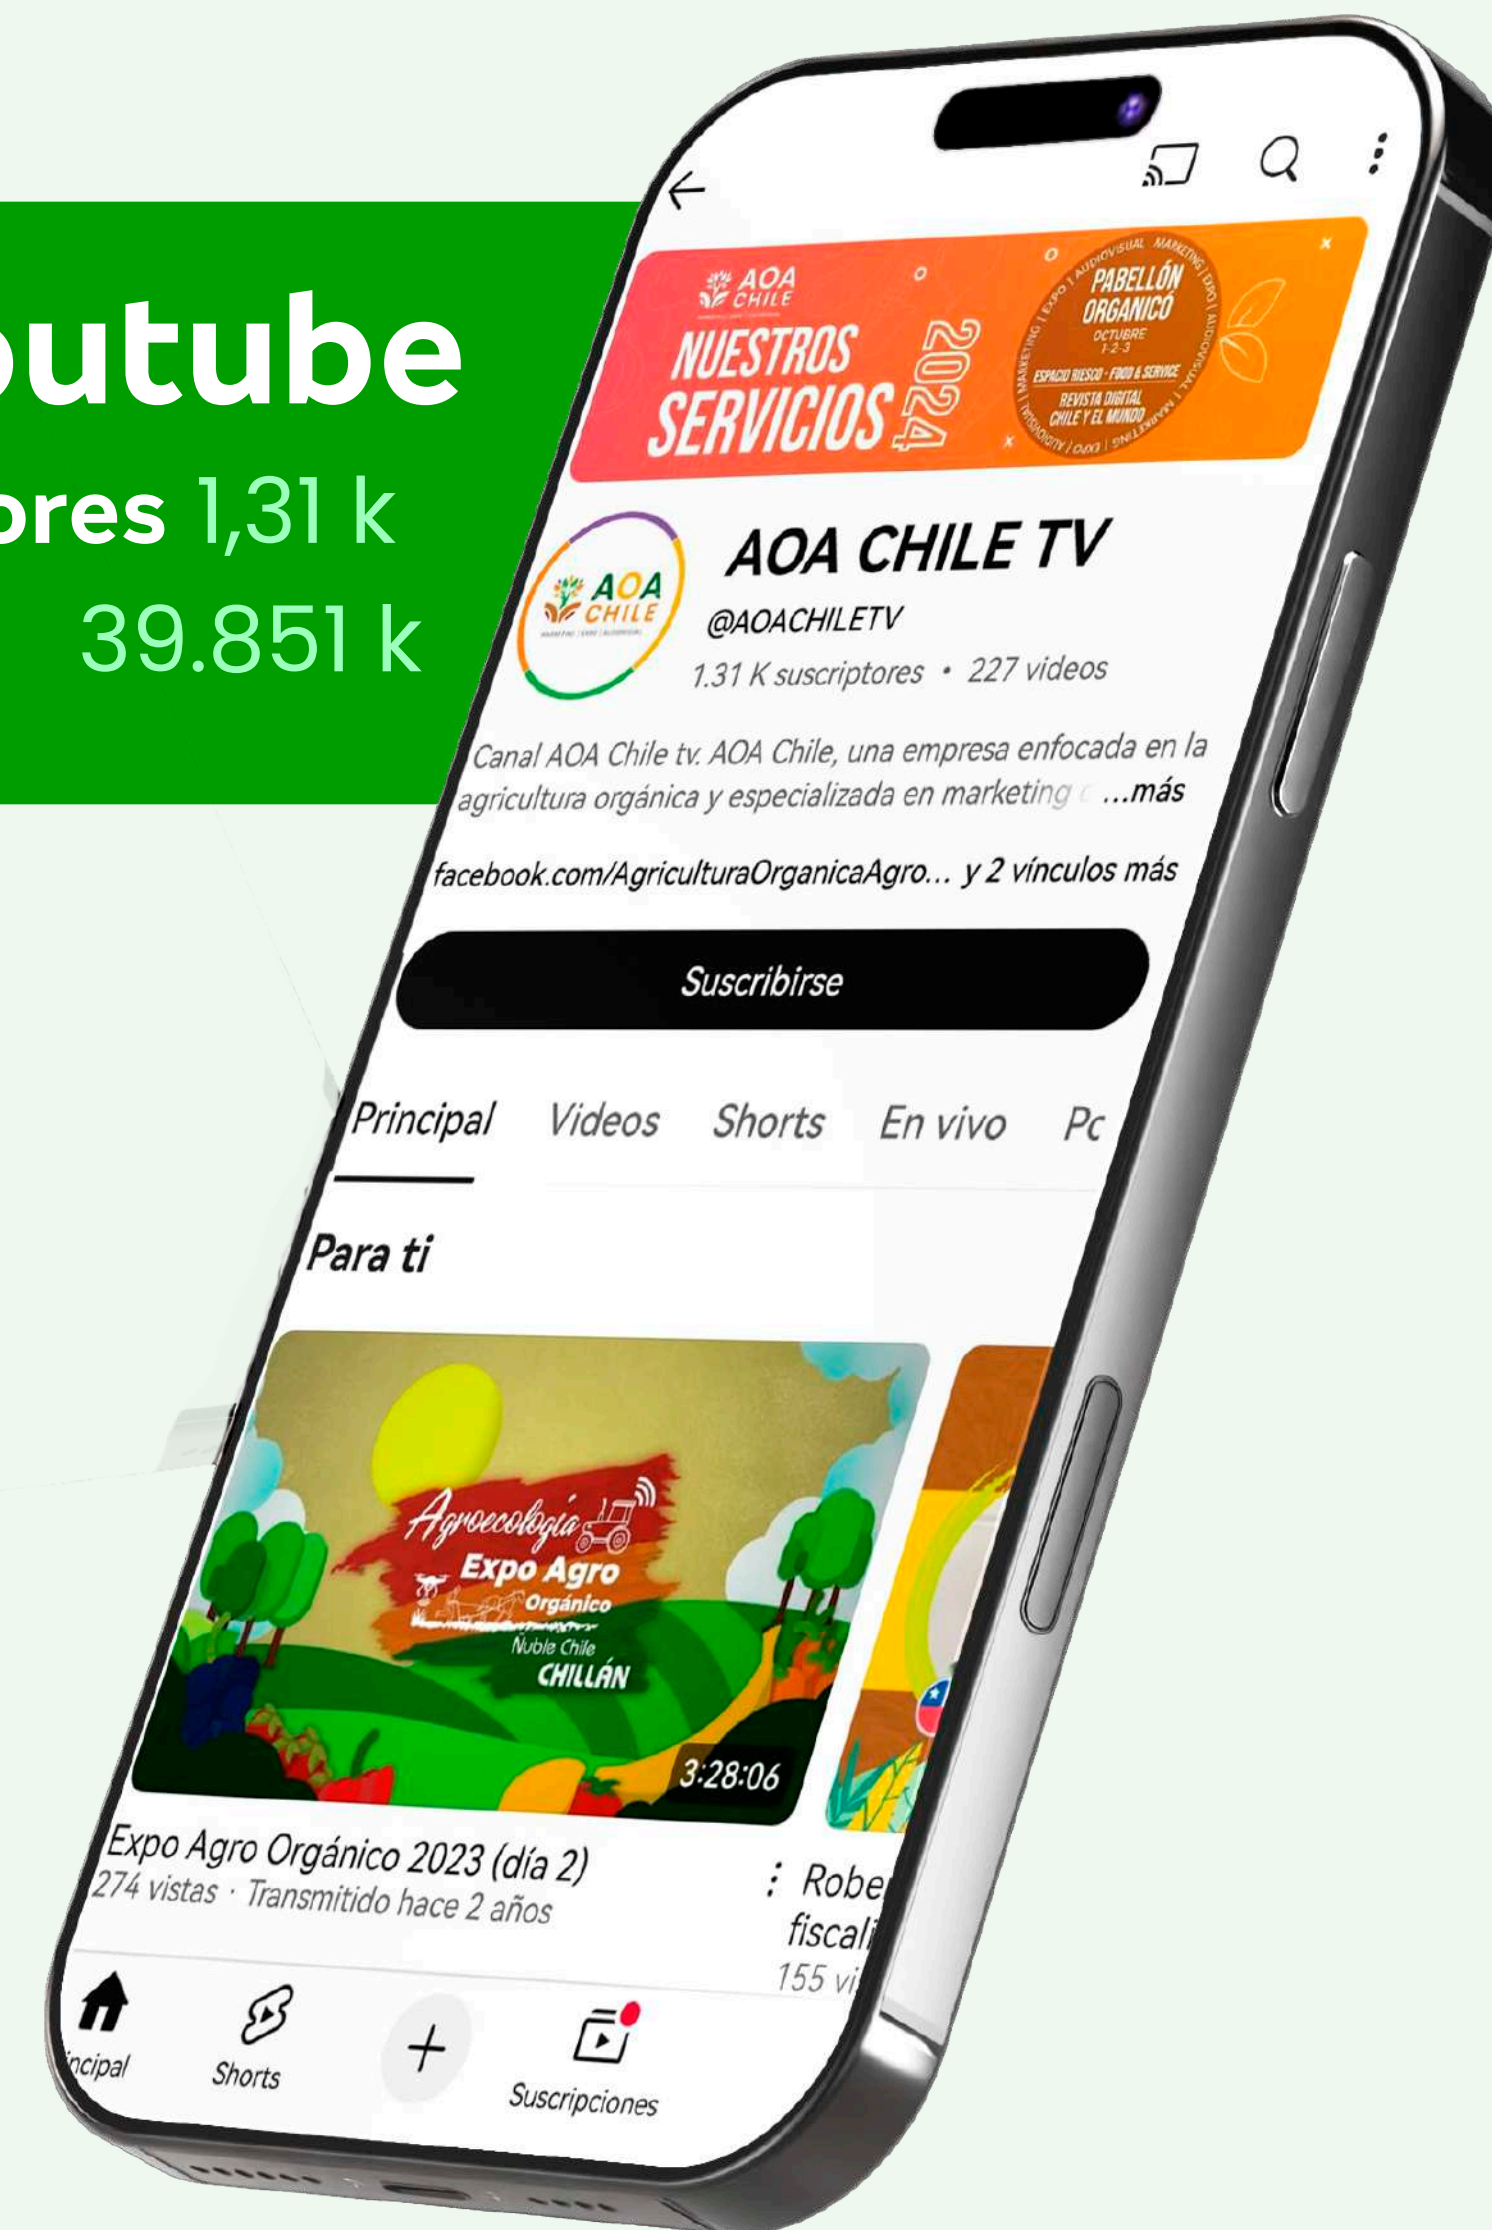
outube
ores 1,31 k
39.851 k

AOA CHILE
NUESTROS SERVICIOS 2024
PABELLÓN ORGÁNICO
OCTUBRE 1-2-3
ESPACIO RIESCO · FOOD & SERVICE
REVISTA DIGITAL CHILE Y EL MUNDO

AOA CHILE

AOA CHILE TV
@AOACHILETV
1.31 K suscriptores • 227 videos

Canal AOA Chile tv. AOA Chile, una empresa enfocada en la agricultura orgánica y especializada en marketing ...más

facebook.com/AgriculturaOrganicaAgro... y 2 vínculos más

Suscribirse

Principal Videos Shorts En vivo Pc

Para ti

Agroecología
Expo Agro Orgánico
Ñuble Chile
CHILLÁN
3:28:06

Expo Agro Orgánico 2023 (día 2)
274 vistas · Transmitido hace 2 años

Robe
fiscal
155 vi

ncipal Shorts + Suscripciones